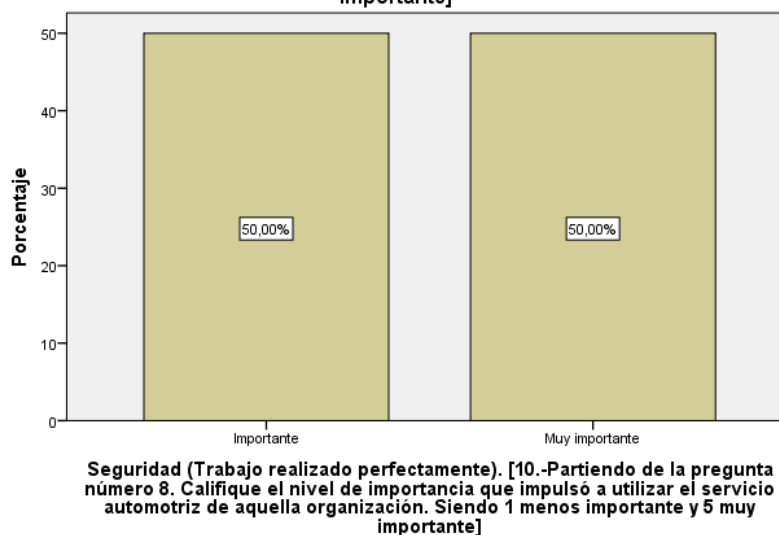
importante]

Porcentaje

50
40
30
20
10
0

50,00%
50,00%

Importante
Muy importante

Seguridad (Trabajo realizado perfectamente). [10.-Partiendo de la pregunta número 8. Califique el nivel de importancia que impulsó a utilizar el servicio automotriz de aquella organización. Siendo 1 menos importante y 5 muy importante]